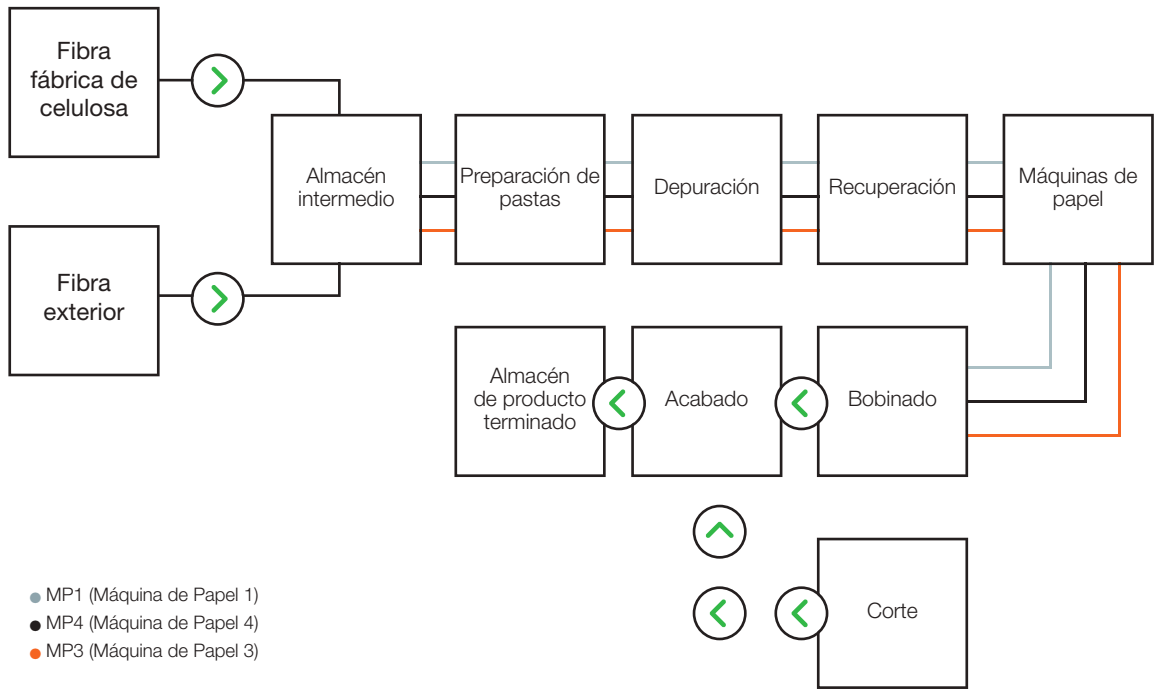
Fibra fábrica de celulosa

Fibra exterior

Almacén intermedio

Preparación de pastas

Depuración

Recuperación

Máquinas de papel

Almacén de producto terminado

Acabado

Bobinado

Corte

MP1 (Máquina de Papel 1)
MP4 (Máquina de Papel 4)
MP3 (Máquina de Papel 3)